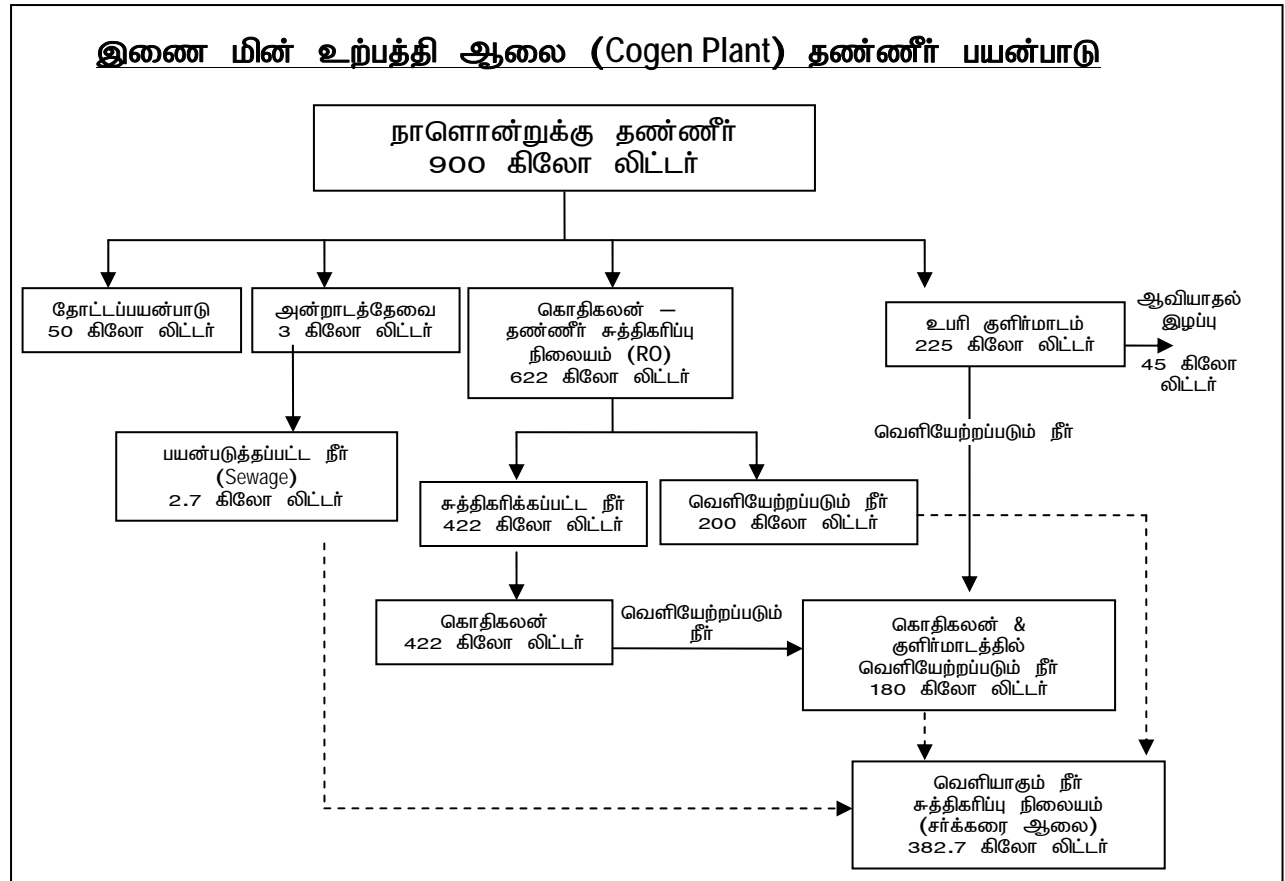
இணை மின் உற்பத்தி ஆலை (Cogen Plant) தண்ணீர் பயன்பாடு

நாளொன்றுக்கு தண்ணீர்
900 கிலோ லிட்டர்

தோட்டப்பயன்பாடு
50 கிலோ லிட்டர்

அன்றாடத்தேவை
3 கிலோ லிட்டர்

கொதிகலன் — தண்ணீர் சுத்திகரிப்பு நிலையம் (RO)
622 கிலோ லிட்டர்

உபரி குளிர்மாடம்
225 கிலோ லிட்டர்

ஆவியாதல் இழப்பு

45 கிலோ லிட்டர்

வெளியேற்றப்படும் நீர்

பயன்படுத்தப்பட்ட நீர் (Sewage)
2.7 கிலோ லிட்டர்

சுத்திகரிக்கப்பட்ட நீர்
422 கிலோ லிட்டர்

வெளியேற்றப்படும் நீர்
200 கிலோ லிட்டர்

கொதிகலன்
422 கிலோ லிட்டர்

வெளியேற்றப்படும் நீர்

கொதிகலன் & குளிர்மாடத்தில் வெளியேற்றப்படும் நீர்
180 கிலோ லிட்டர்

வெளியாகும் நீர் சுத்திகரிப்பு நிலையம் (சர்க்கரை ஆலை)
382.7 கிலோ லிட்டர்